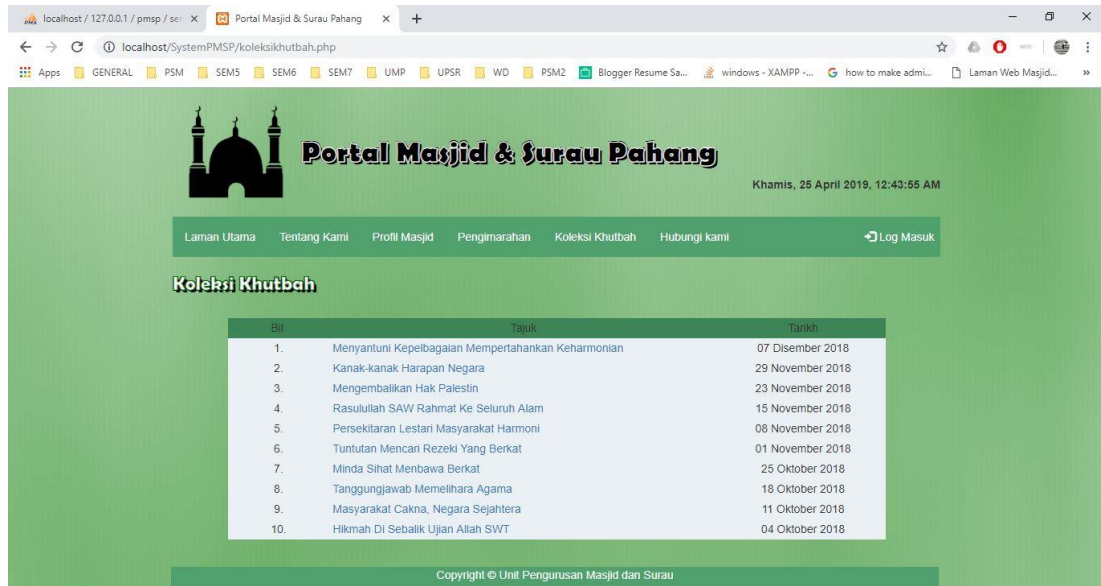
localhost / 127.0.0.1 / pmsp / se ×
Portal Masjid & Surau Pahang ×
+

localhost/SystemPMSP/koleksikhutbah.php

Apps GENERAL PSM SEM5 SEM6 SEM7 UMP UPSR WD PSM2 Blogger Resume Sa... windows - XAMPP -... how to make admi... Laman Web Masjid... »

Portal Masjid & Surau Pahang

Khamis, 25 April 2019, 12:43:55 AM

Laman Utama Tentang Kami Profil Masjid Pengimarahan Koleksi Khutbah Hubungi kami Log Masuk

Koleksi Khutbah

| Bil | Tajuk | Tarikh |
|---|---|---|
| 1. | Menyantuni Kepelbagaian Mempertahankan Keharmonian | 07 Disember 2018 |
| 2. | Kanak-kanak Harapan Negara | 29 November 2018 |
| 3. | Mengembalikan Hak Palestin | 23 November 2018 |
| 4. | Rasulullah SAW Rahmat Ke Seluruh Alam | 15 November 2018 |
| 5. | Persekitaran Lestari Masyarakat Harmoni | 08 November 2018 |
| 6. | Tuntutan Mencari Rezeki Yang Berkat | 01 November 2018 |
| 7. | Minda Sihat Menbawa Berkat | 25 Oktober 2018 |
| 8. | Tanggungjawab Memelihara Agama | 18 Oktober 2018 |
| 9. | Masyarakat Cakna, Negara Sejahtera | 11 Oktober 2018 |
| 10. | Hikmah Di Sebalik Ujian Allah SWT | 04 Oktober 2018 |

Copyright © Unit Pengurusan Masjid dan Surau